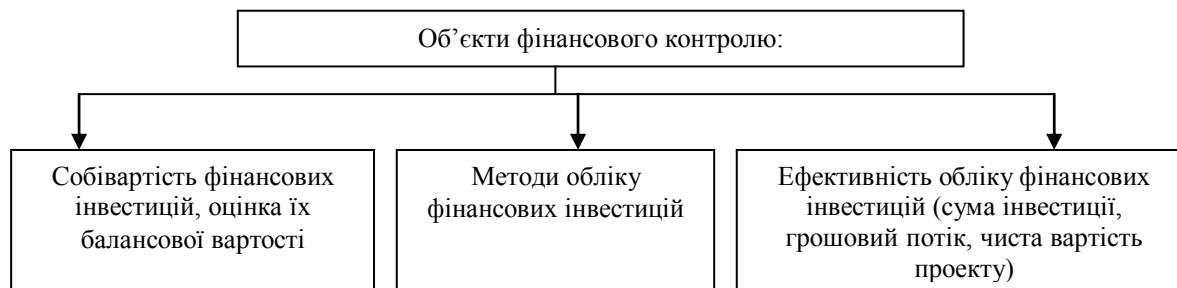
Об'єкти фінансового контролю:

Собівартість фінансових інвестицій, оцінка їх балансової вартості

Методи обліку фінансових інвестицій

Ефективність обліку фінансових інвестицій (сума інвестиції, грошовий потік, чиста вартість проекту)